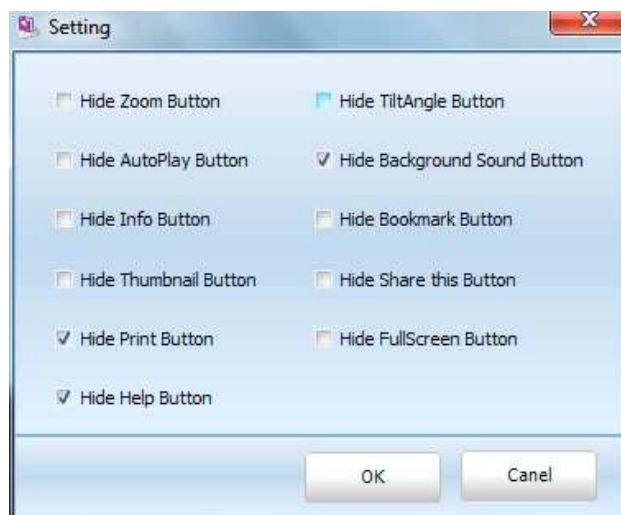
Setting

Hide Zoom Button
Hide AutoPlay Button
Hide Info Button
Hide Thumbnail Button
Hide Print Button
Hide Help Button

Hide TiltAngle Button
Hide Background Sound Button
Hide Bookmark Button
Hide Share this Button
Hide FullScreen Button

OK
Canel